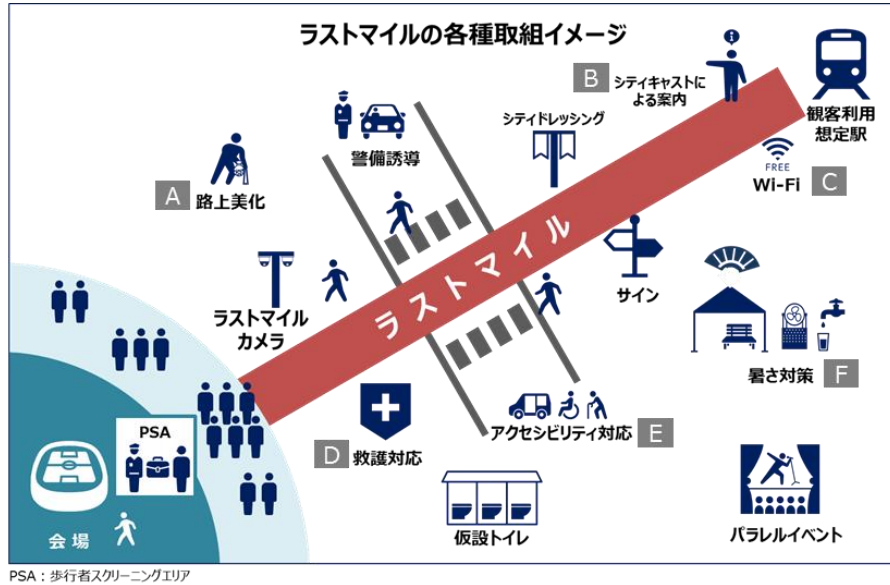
ラストマイルの各種取組イメージ

B シティキャストによる案内

観客利用想定駅

警備誘導

シティドレッシング

A 路上美化

FREE Wi-Fi C

ラストマイル

サイン

ラストマイルカメラ

暑さ対策 F

PSA

D 救護対応

アクセシビリティ対応 E

会場

仮設トイレ

パラレルイベント

PSA：歩行者スクリーニングエリア